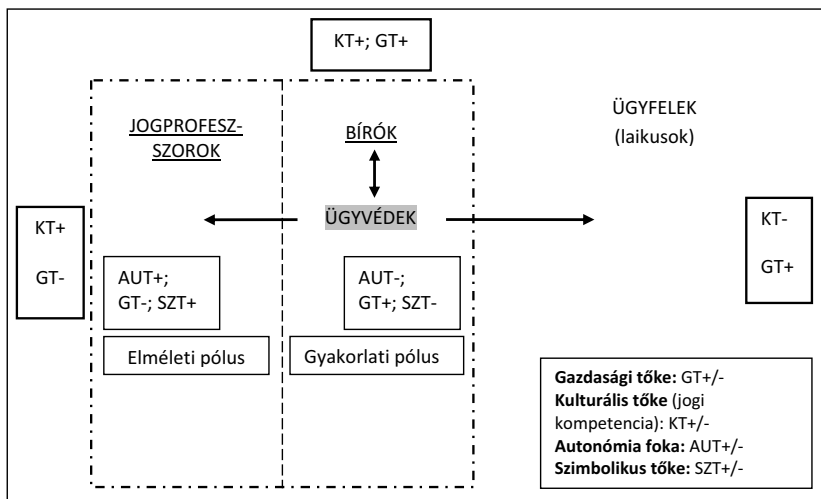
KT+; GT+

JOGPROFESZSZOROK

BÍRÓK

ÜGYFELEK (laikusok)

KT+

GT-

ÜGYVÉDEK

KT-

GT+

AUT+; GT-; SZT+

AUT-; GT+; SZT-

Elméleti pólus

Gyakorlati pólus

**Gazdasági tőke:** GT+/-
**Kulturális tőke** (jogi kompetencia): KT+/-
**Autonómia foka:** AUT+/-
**Szimbolikus tőke:** SZT+/-